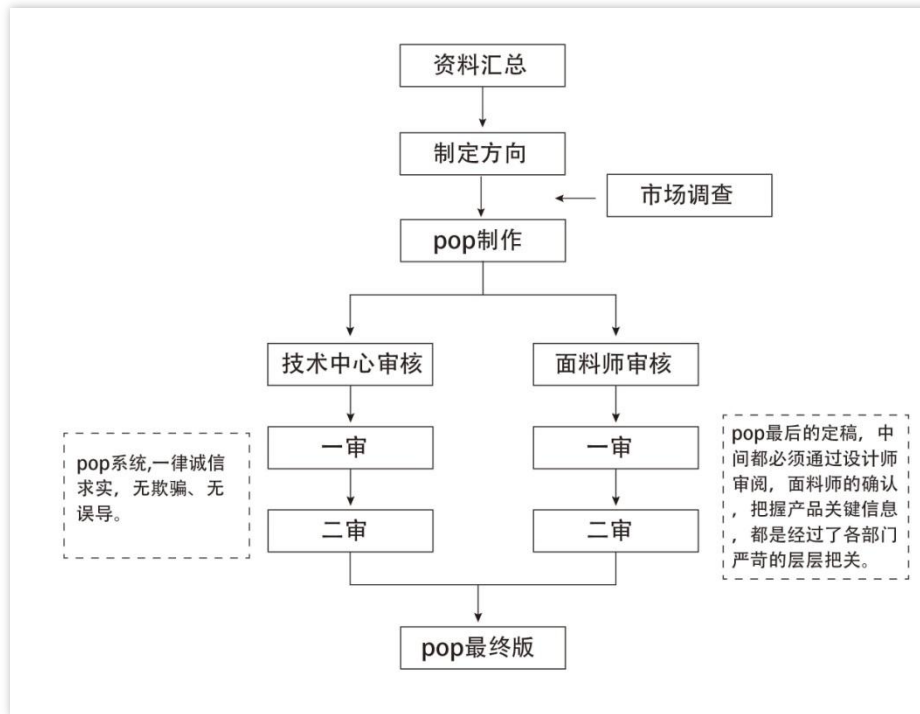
资料汇总

制定方向

市场调查

pop制作

技术中心审核

面料师审核

pop系统,一律诚信求实，无欺骗、无误导。

一审

二审

一审

二审

pop最后的定稿，中间都必须通过设计师审阅，面料师的确认，把握产品关键信息，都是经过了各部门严苛的层层把关。

pop最终版